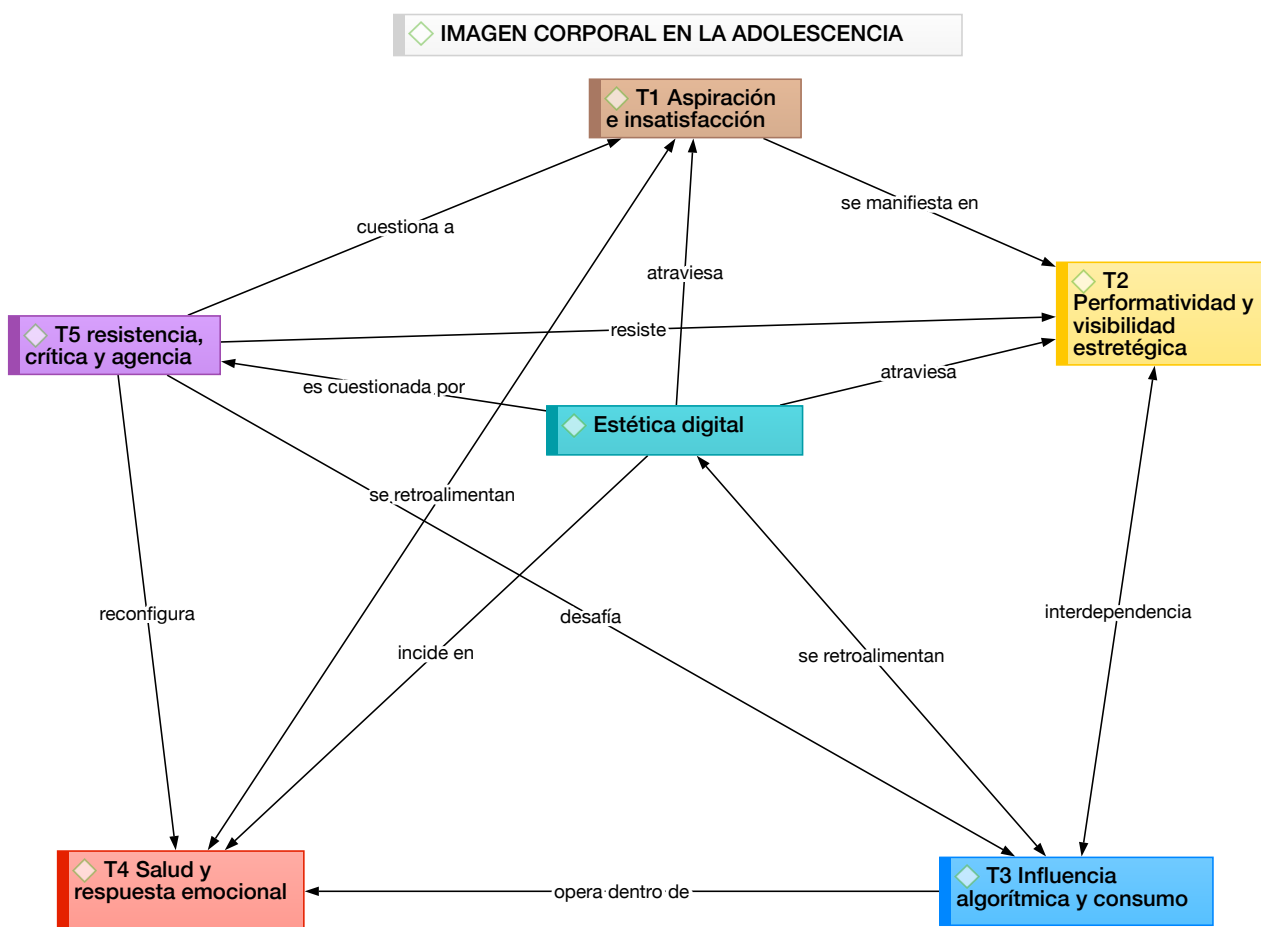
IMAGEN CORPORAL EN LA ADOLESCENCIA

T1 Aspiración e insatisfacción

se manifiesta en

cuestiona a

atraviesa

T2 Performatividad y visibilidad estretégica

T5 resistencia, crítica y agencia

resiste

es cuestionada por

atraviesa

Estética digital

se retroalimentan

reconfigura

desafía

incide en

se retroalimentan

interdependencia

T4 Salud y respuesta emocional

opera dentro de

T3 Influencia algorítmica y consumo